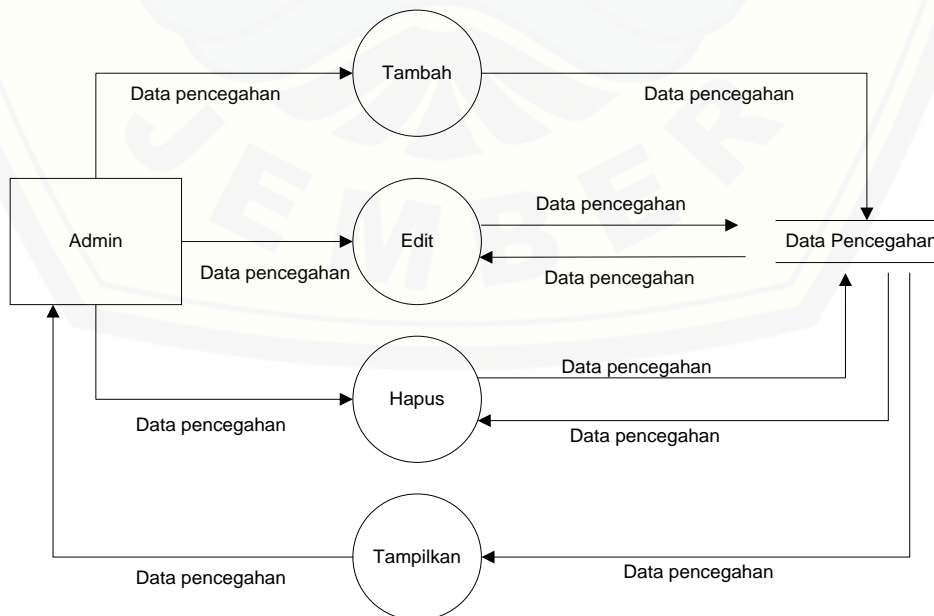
Tambah

Data pencegahan

Data pencegahan

Admin

Edit

Data pencegahan

Data pencegahan

Data pencegahan

Data Pencegahan

Hapus

Data pencegahan

Data pencegahan

Data pencegahan

Tampilkan

Data pencegahan

Data pencegahan